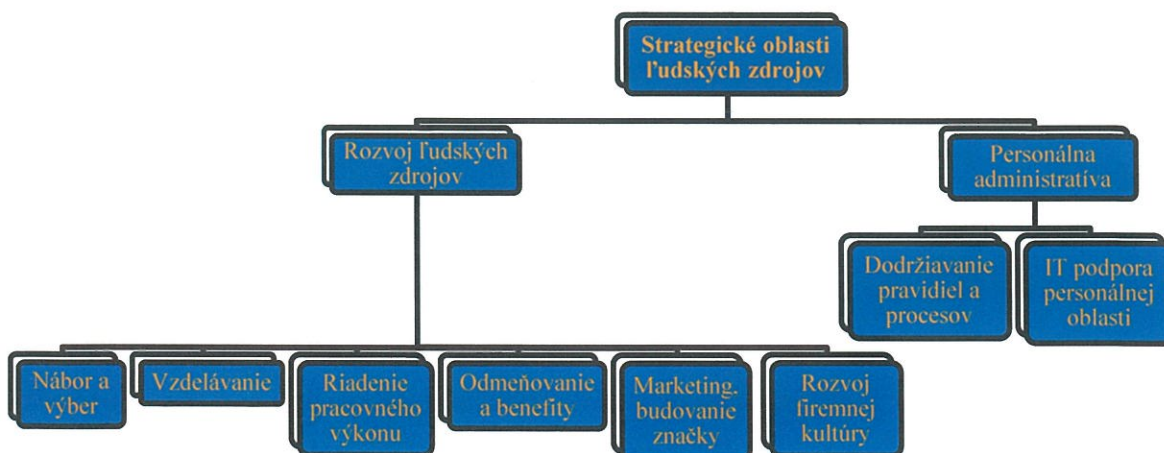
Strategické oblasti ľudských zdrojov

Rozvoj ľudských zdrojov

Personálna administratíva

Dodržiavanie pravidiel a procesov

IT podpora personálnej oblasti

Nábor a výber

Vzdelávanie

Riadenie pracovného výkonu

Odmeňovanie a benefity

Marketing. budovanie značky

Rozvoj firemnej kultúry